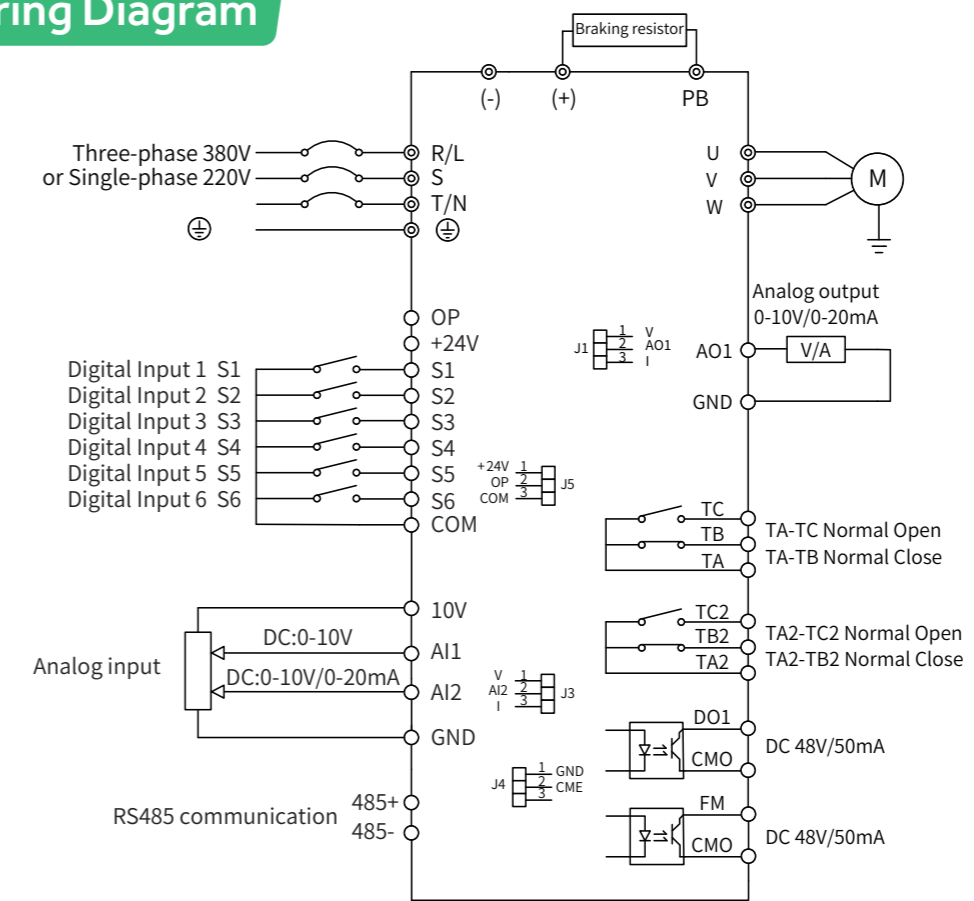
ring Diagram

Braking resistor

(-) (+) PB

Three-phase 380V
or Single-phase 220V

R/L
S
T/N

U
V
W

M

OP
+24V
S1
S2
S3
S4
S5
S6
COM

Digital Input 1 S1
Digital Input 2 S2
Digital Input 3 S3
Digital Input 4 S4
Digital Input 5 S5
Digital Input 6 S6

J1 1 2 3 V AO1 I

Analog output
0-10V/0-20mA

AO1
V/A
GND

+24V 1
OP 2
COM 3
J5

TC
TB
TA

TA-TC Normal Open
TA-TB Normal Close

10V
DC:0-10V
AI1
DC:0-10V/0-20mA
AI2
GND

Analog input

V 1
AI2 2
I 3
J3

TC2
TB2
TA2

TA2-TC2 Normal Open
TA2-TB2 Normal Close

DO1
CMO
DC 48V/50mA

J4 1 GND 2 CME 3

RS485 communication
485+
485-

FM
CMO
DC 48V/50mA